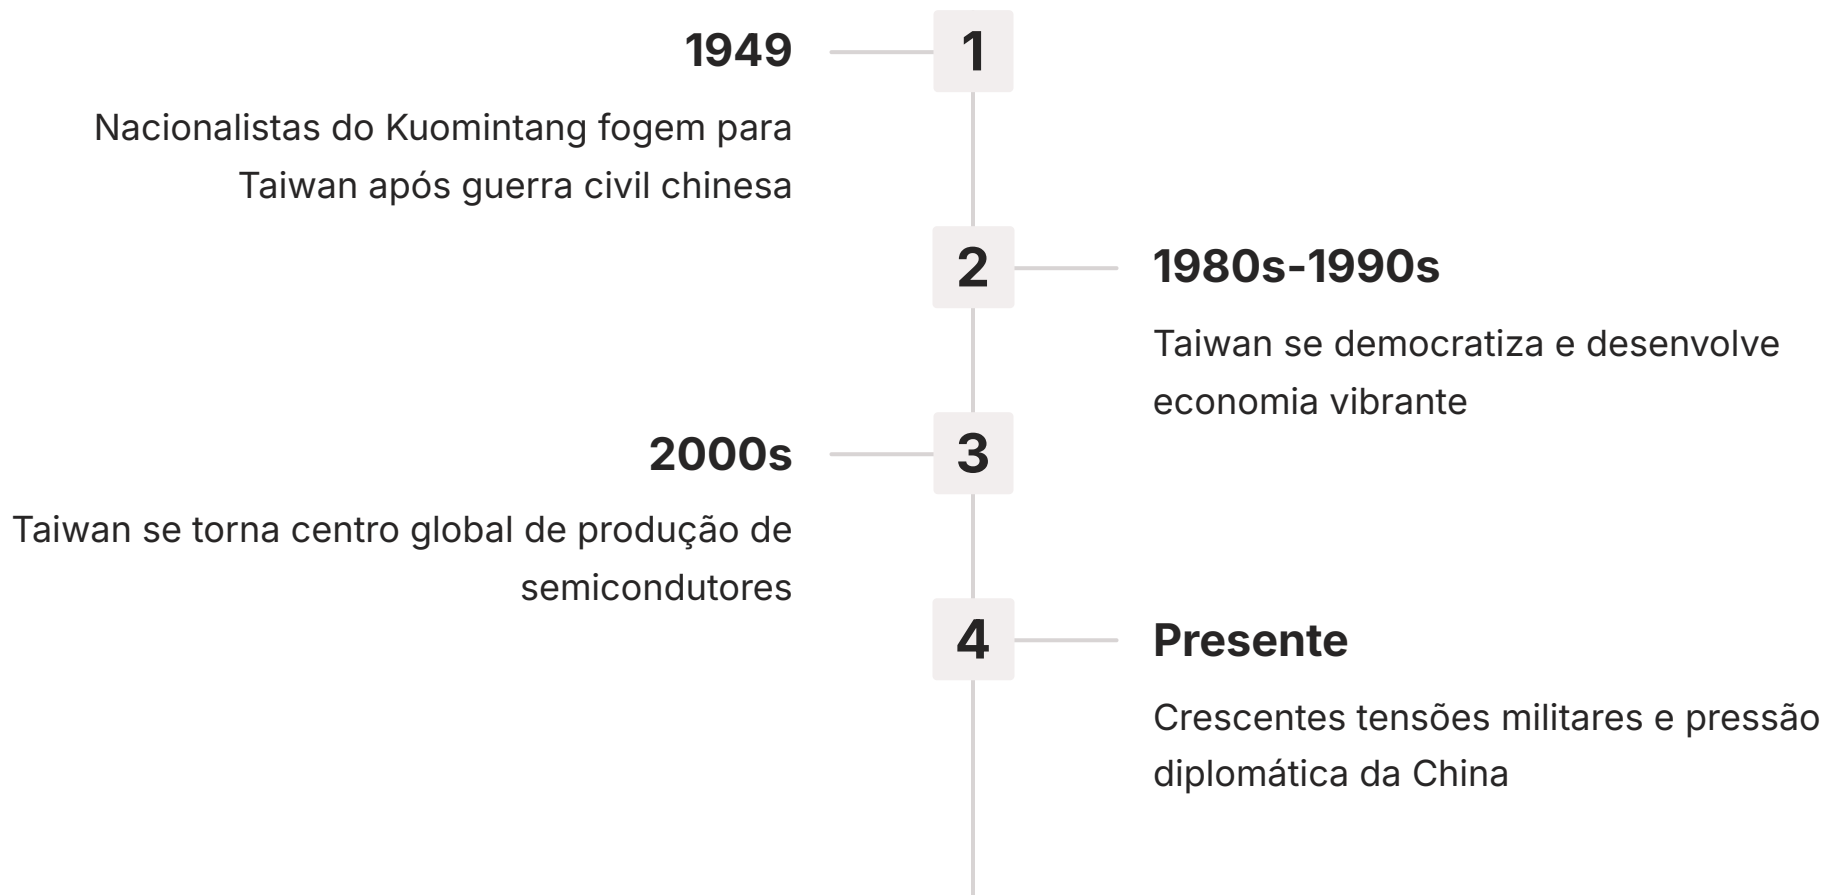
1

1949

Nacionalistas do Kuomintang fogem para Taiwan após guerra civil chinesa

2

1980s-1990s

Taiwan se democratiza e desenvolve economia vibrante

3

2000s

Taiwan se torna centro global de produção de semicondutores

4

Presente

Crescentes tensões militares e pressão diplomática da China